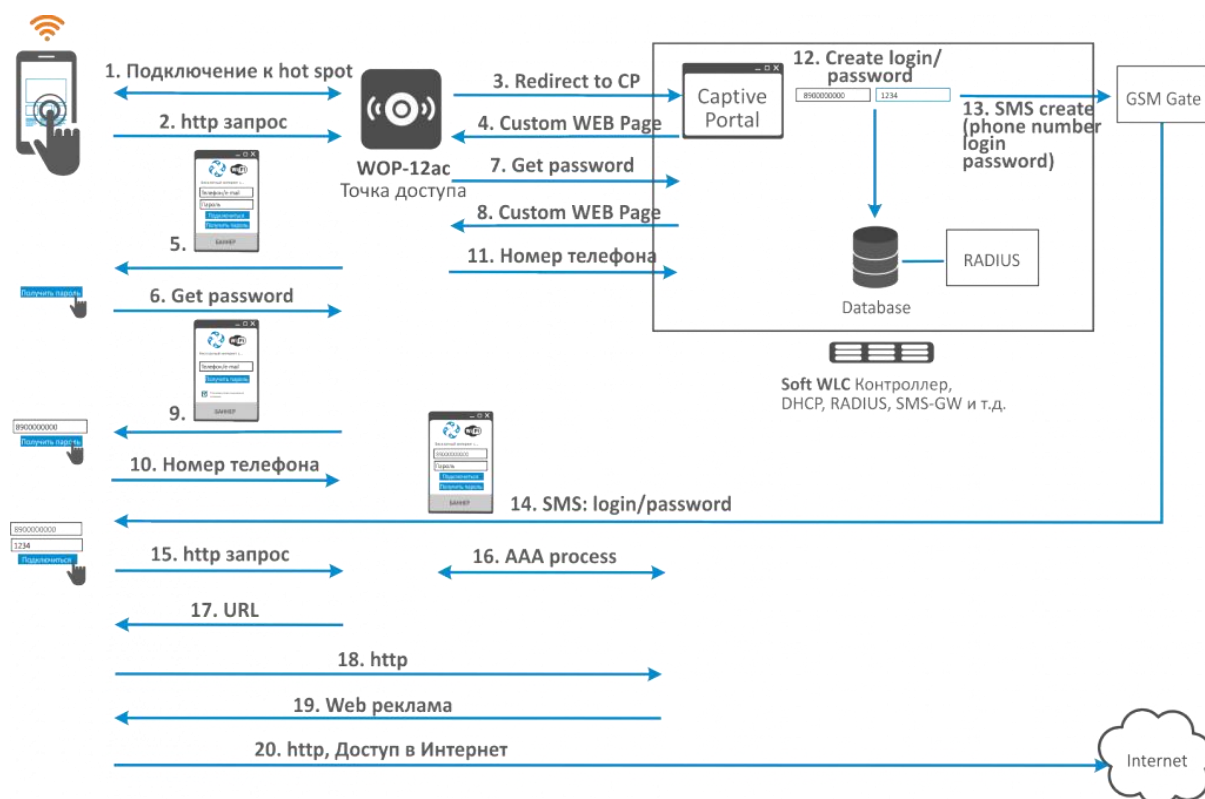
1. Подключение к hot spot

2. http запрос

WOP-12ac
Точка доступа

3. Redirect to CP

4. Custom WEB Page

7. Get password

8. Custom WEB Page

11. Номер телефона

Captive Portal

12. Create login/ password

8900000000 1234

13. SMS create (phone number login password)

GSM Gate

Database

RADIUS

Soft WLC Контроллер, DHCP, RADIUS, SMS-GW и т.д.

Телефон/e-mail
Пароль
Подключиться
Получить пароль
БАННЕР

5.

Получить пароль

6. Get password

Телефон/e-mail
Получить пароль
БАННЕР

9.

8900000000
Получить пароль

10. Номер телефона

Пароль
Подключиться
Получить пароль
БАННЕР

14. SMS: login/password

8900000000
1234
Подключиться

15. http запрос

16. AAA process

17. URL

18. http

19. Web реклама

20. http, Доступ в Интернет

Internet